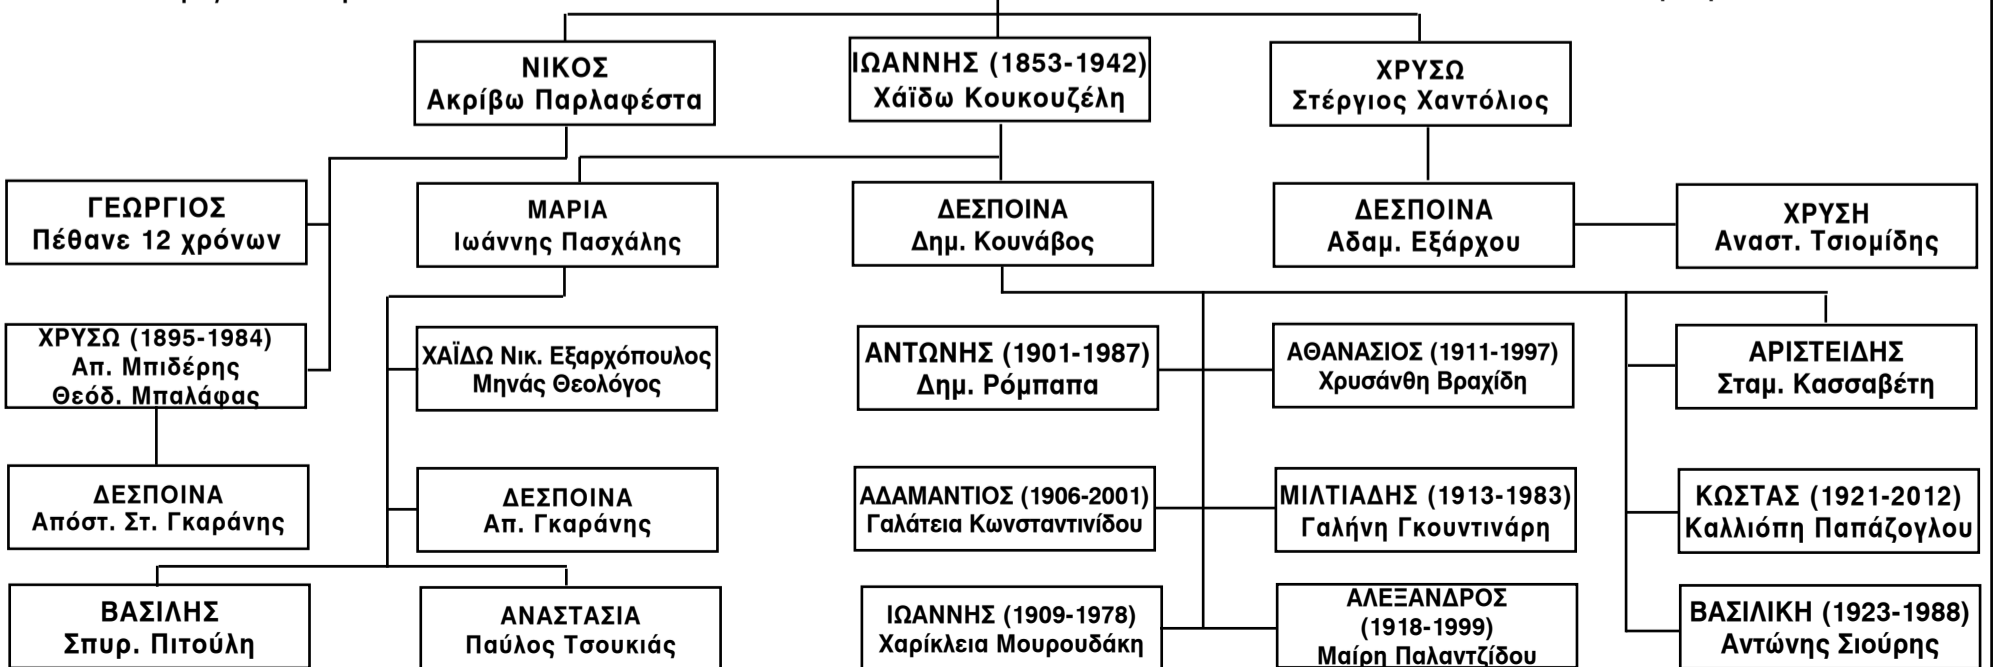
ΝΙΚΟΣ
Ακρίβω Παρλαφέστα

ΙΩΑΝΝΗΣ (1853-1942)
Χάϊδω Κουκουζέλη

ΧΡΥΣΩ
Στέργιος Χαντόλιος

ΓΕΩΡΓΙΟΣ
Πέθανε 12 χρόνων

ΜΑΡΙΑ
Ιωάννης Πασχάλης

ΔΕΣΠΟΙΝΑ
Δημ. Κουνάβος

ΔΕΣΠΟΙΝΑ
Αδαμ. Εξάρχου

ΧΡΥΣΗ
Αναστ. Τσιομίδης

ΧΡΥΣΩ (1895-1984)
Απ. Μπιδέρης
Θεόδ. Μπαλάφας

ΧΑΪΔΩ Νικ. Εξαρχόπουλος
Μηνάς Θεολόγος

ΑΝΤΩΝΗΣ (1901-1987)
Δημ. Ρόμπαπα

ΑΘΑΝΑΣΙΟΣ (1911-1997)
Χρυσάνθη Βραχίδη

ΑΡΙΣΤΕΙΔΗΣ
Σταμ. Κασσαβέτη

ΔΕΣΠΟΙΝΑ
Απόστ. Στ. Γκαράνης

ΔΕΣΠΟΙΝΑ
Απ. Γκαράνης

ΑΔΑΜΑΝΤΙΟΣ (1906-2001)
Γαλάτεια Κωνσταντινίδου

ΜΙΛΤΙΑΔΗΣ (1913-1983)
Γαλήνη Γκουντινάρη

ΚΩΣΤΑΣ (1921-2012)
Καλλιόπη Παπάζογλου

ΒΑΣΙΛΗΣ
Σπυρ. Πιτούλη

ΑΝΑΣΤΑΣΙΑ
Παύλος Τσουκιάς

ΙΩΑΝΝΗΣ (1909-1978)
Χαρίκλεια Μουρουδάκη

ΑΛΕΞΑΝΔΡΟΣ
(1918-1999)
Μαίρη Παλαντζίδου

ΒΑΣΙΛΙΚΗ (1923-1988)
Αντώνης Σιούρης